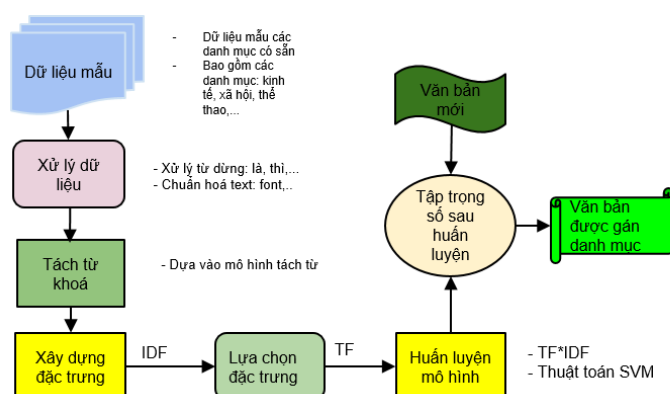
Dữ liệu mẫu

- Dữ liệu mẫu các danh mục có sẵn
- Bao gồm các danh mục: kinh tế, xã hội, thể thao,...

Xử lý dữ liệu

- Xử lý từ dừng: là, thì,...
- Chuẩn hoá text: font,..

Tách từ khoá

- Dựa vào mô hình tách từ

Xây dựng đặc trưng

IDF

Lựa chọn đặc trưng

TF

Huấn luyện mô hình

- TF*IDF
- Thuật toán SVM

Văn bản mới

Tập trọng số sau huấn luyện

Văn bản được gán danh mục